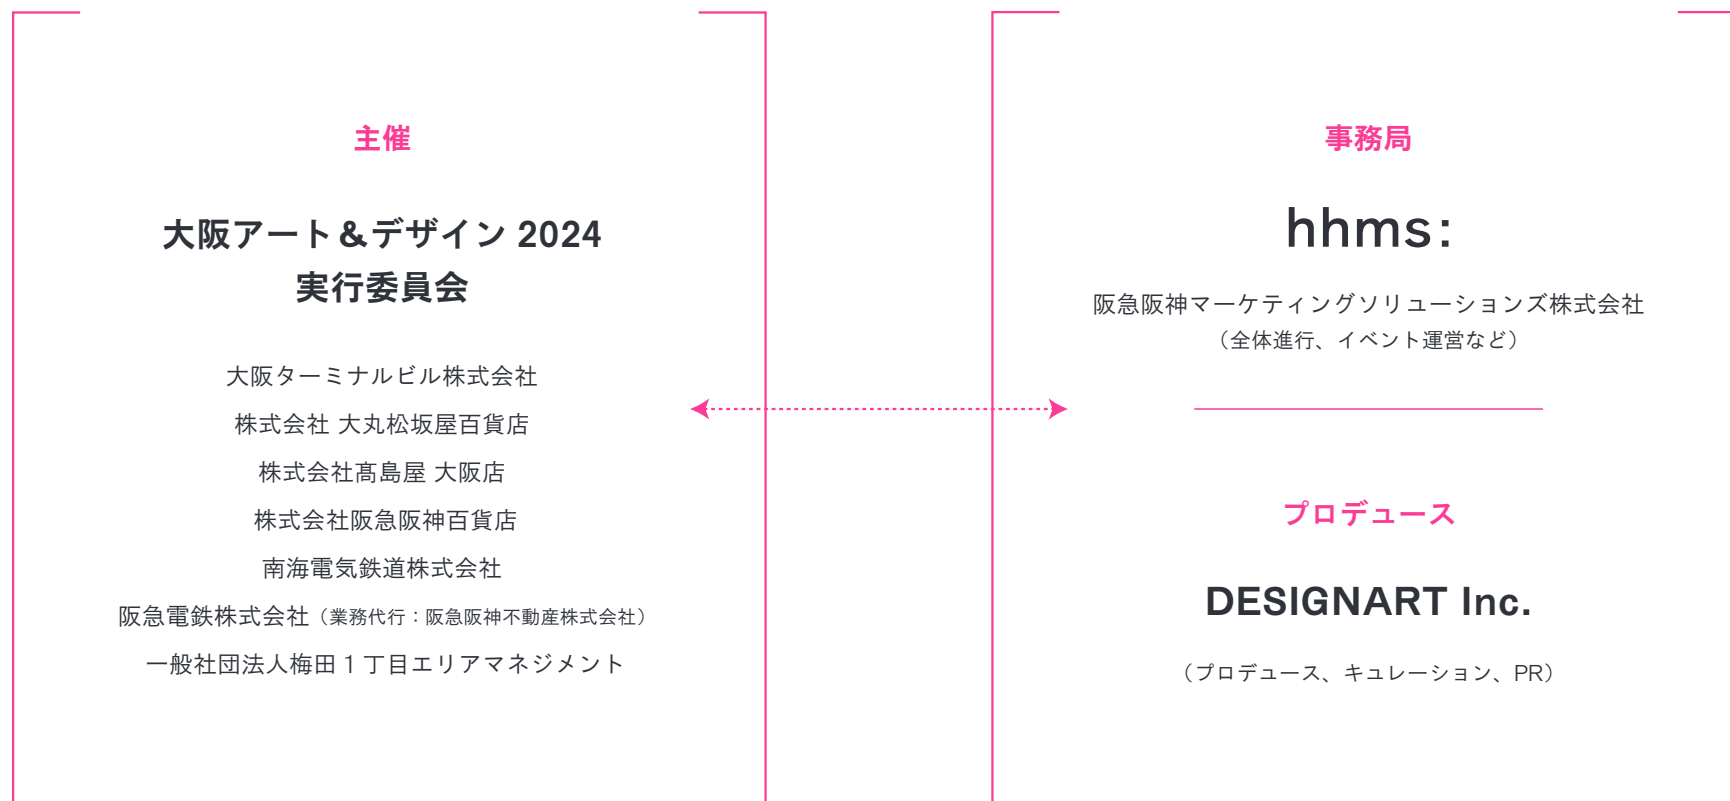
主催

大阪アート＆デザイン 2024
実行委員会

大阪ターミナルビル株式会社

株式会社 大丸松坂屋百貨店

株式会社髙島屋 大阪店

株式会社阪急阪神百貨店

南海電気鉄道株式会社

阪急電鉄株式会社（業務代行：阪急阪神不動産株式会社）

一般社団法人梅田１丁目エリアマネジメント

事務局

hhms:

阪急阪神マーケティングソリューションズ株式会社
（全体進行、イベント運営など）

プロデュース

DESIGNART Inc.

（プロデュース、キュレーション、PR）